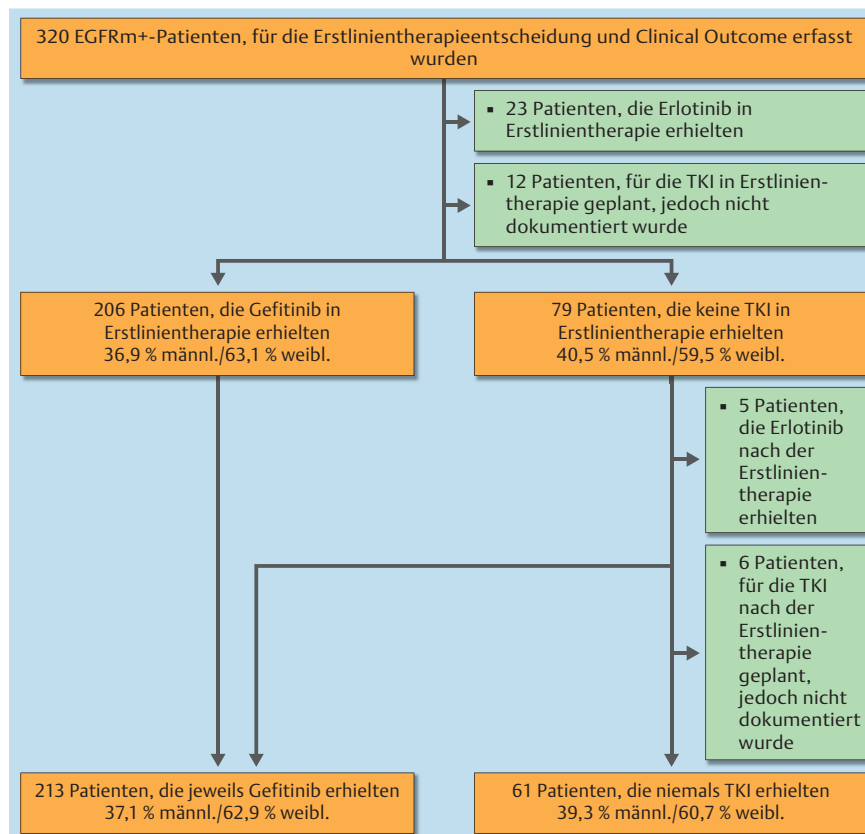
320 EGFRm+-Patienten, für die Erstlinientherapieentscheidung und Clinical Outcome erfasst wurden

▪ 23 Patienten, die Erlotinib in Erstlinientherapie erhielten

▪ 12 Patienten, für die TKI in Erstlinientherapie geplant, jedoch nicht dokumentiert wurde

206 Patienten, die Gefitinib in Erstlinientherapie erhielten 36,9 % männl./63,1 % weibl.

79 Patienten, die keine TKI in Erstlinientherapie erhielten 40,5 % männl./59,5 % weibl.

▪ 5 Patienten, die Erlotinib nach der Erstlinientherapie erhielten

▪ 6 Patienten, für die TKI nach der Erstlinientherapie geplant, jedoch nicht dokumentiert wurde

213 Patienten, die jeweils Gefitinib erhielten 37,1 % männl./62,9 % weibl.

61 Patienten, die niemals TKI erhielten 39,3 % männl./60,7 % weibl.